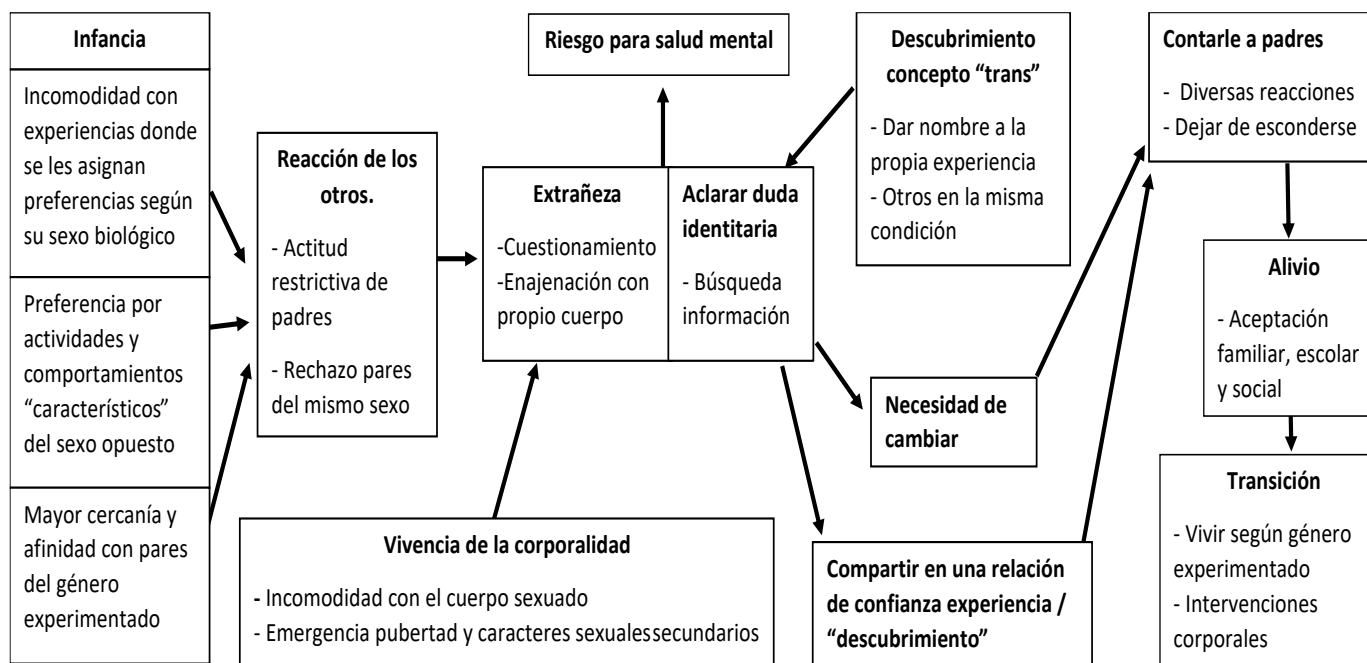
Infancia

Incomodidad con experiencias donde se les asignan preferencias según su sexo biológico

Preferencia por actividades y comportamientos "característicos" del sexo opuesto

Mayor cercanía y afinidad con pares del género experimentado

Reacción de los otros.

- Actitud restrictiva de padres

- Rechazo pares del mismo sexo

Riesgo para salud mental

Extrañeza

-Cuestionamiento
-Enajenación con propio cuerpo

Aclarar duda identitaria

- Búsqueda información

Descubrimiento concepto "trans"

- Dar nombre a la propia experiencia
- Otros en la misma condición

Contarle a padres

- Diversas reacciones
- Dejar de esconderse

Alivio

- Aceptación familiar, escolar y social

Transición

- Vivir según género experimentado
- Intervenciones corporales

Necesidad de cambiar

Vivencia de la corporalidad

- Incomodidad con el cuerpo sexuado
- Emergencia pubertad y caracteres sexualessecundarios

Compartir en una relación de confianza experiencia / "descubrimiento"